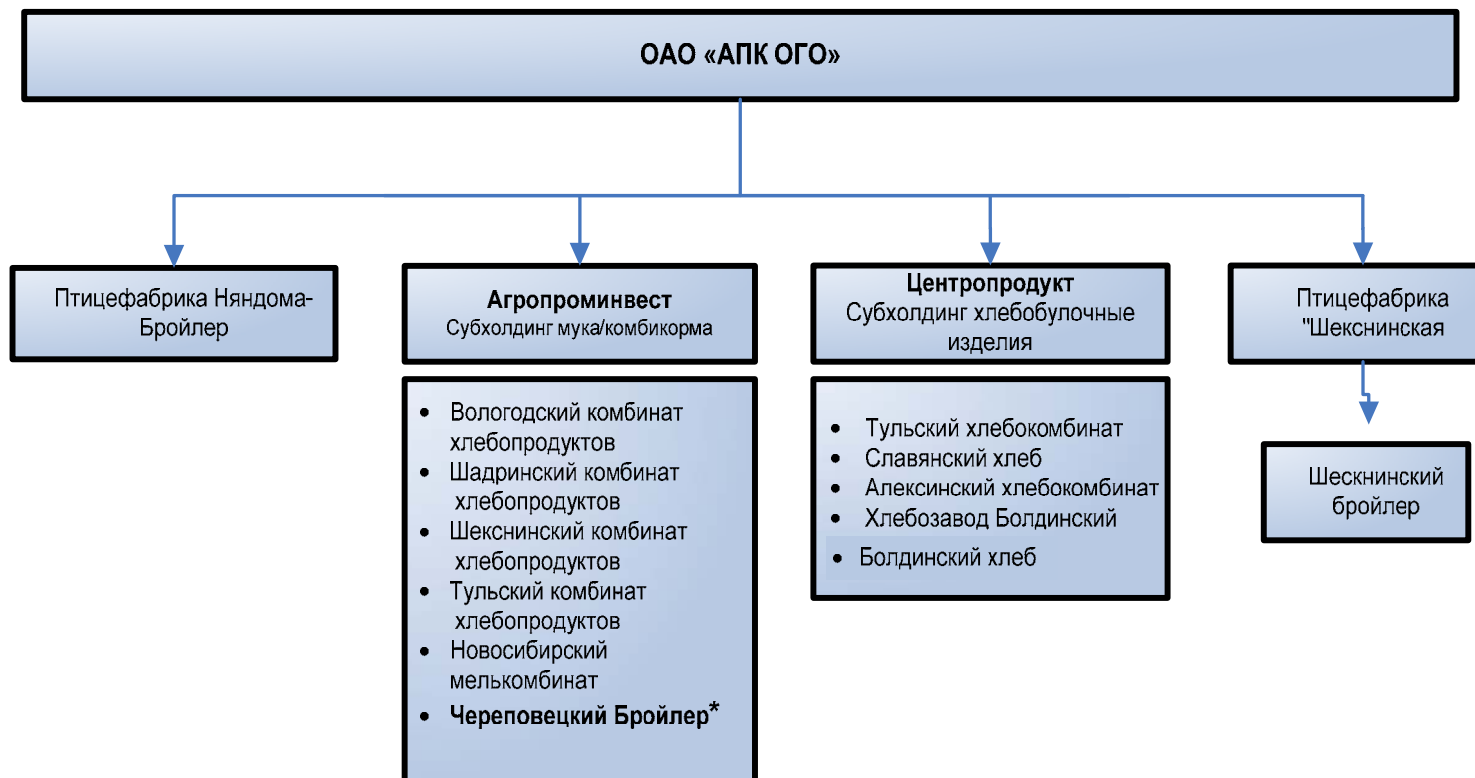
ОАО «АПК ОГО»

Птицефабрика Няндома-Бройлер

Агропроминвест
Субхолдинг мука/комбикорма

- Вологодский комбинат хлебопродуктов
- Шадринский комбинат хлебопродуктов
- Шекснинский комбинат хлебопродуктов
- Тульский комбинат хлебопродуктов
- Новосибирский мелькомбинат
- **Череповецкий Бройлер***

Центропродукт
Субхолдинг хлебобулочные изделия

- Тульский хлебокомбинат
- Славянский хлеб
- Алексинский хлебокомбинат
- Хлебозавод Болдинский
- Болдинский хлеб

Птицефабрика "Шекснинская

Шескнинский бройлер